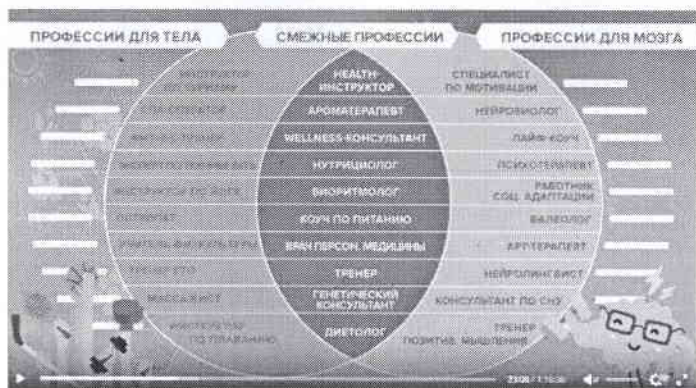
ПРОФЕССИИ ДЛЯ ТЕЛА

СМЕЖНЫЕ ПРОФЕССИИ

ПРОФЕССИИ ДЛЯ МОЗГА

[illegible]
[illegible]
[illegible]
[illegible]
ИНСТРУКТОР ПО ЙОГЕ
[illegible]
УЧИТЕЛЬ ФИЗКУЛЬТУРЫ
ТРЕНЕР ГТО
МАССАЖИСТ
ИНСТРУКТОР ПО ПЛАВАНИЮ

HEALTH-ИНСТРУКТОР
АРОМАТЕРАПЕВТ
WELLNESS-КОНСУЛЬТАНТ
НУТРИЦИОЛОГ
БИОРИТМОЛОГ
КОУЧ ПО ПИТАНИЮ
ВРАЧ ПЕРСОН. МЕДИЦИНЫ
ТРЕНЕР
ГЕНЕТИЧЕСКИЙ КОНСУЛЬТАНТ
ДИЕТОЛОГ

СПЕЦИАЛИСТ ПО МОТИВАЦИИ
НЕЙРОБИОЛОГ
ЛАЙФ-КОУЧ
ПСИХОТЕРАПЕВТ
РАБОТНИК СОЦ. АДАПТАЦИИ
ВАЛЕОЛОГ
АРТ-ТЕРАПЕВТ
НЕЙРОЛИНГВИСТ
КОНСУЛЬТАНТ ПО СНУ
ТРЕНЕР ПОЗИТИВ. МЫШЛЕНИЯ

23:08 / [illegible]